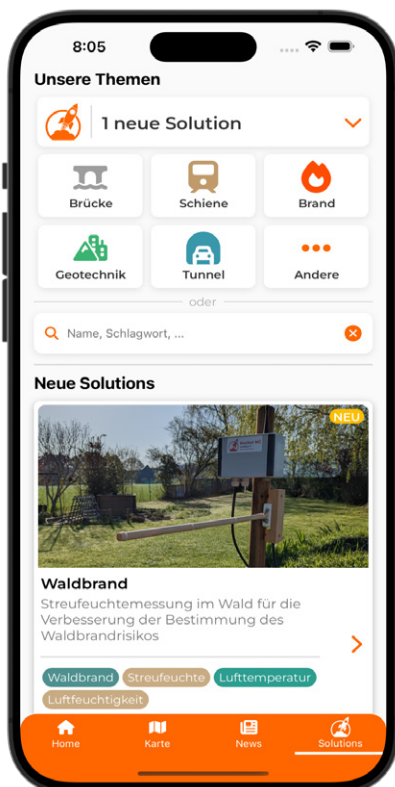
8:05

Unsere Themen

1 neue Solution

Brücke

Schiene

Brand

Geotechnik

Tunnel

Andere

oder

Name, Schlagwort, ...

Neue Solutions

NEU

Waldbrand

Streufeuchtemessung im Wald für die Verbesserung der Bestimmung des Waldbrandrisikos

Waldbrand

Streufeuchte

Lufttemperatur

Luftfeuchtigkeit

Home

Karte

News

Solutions